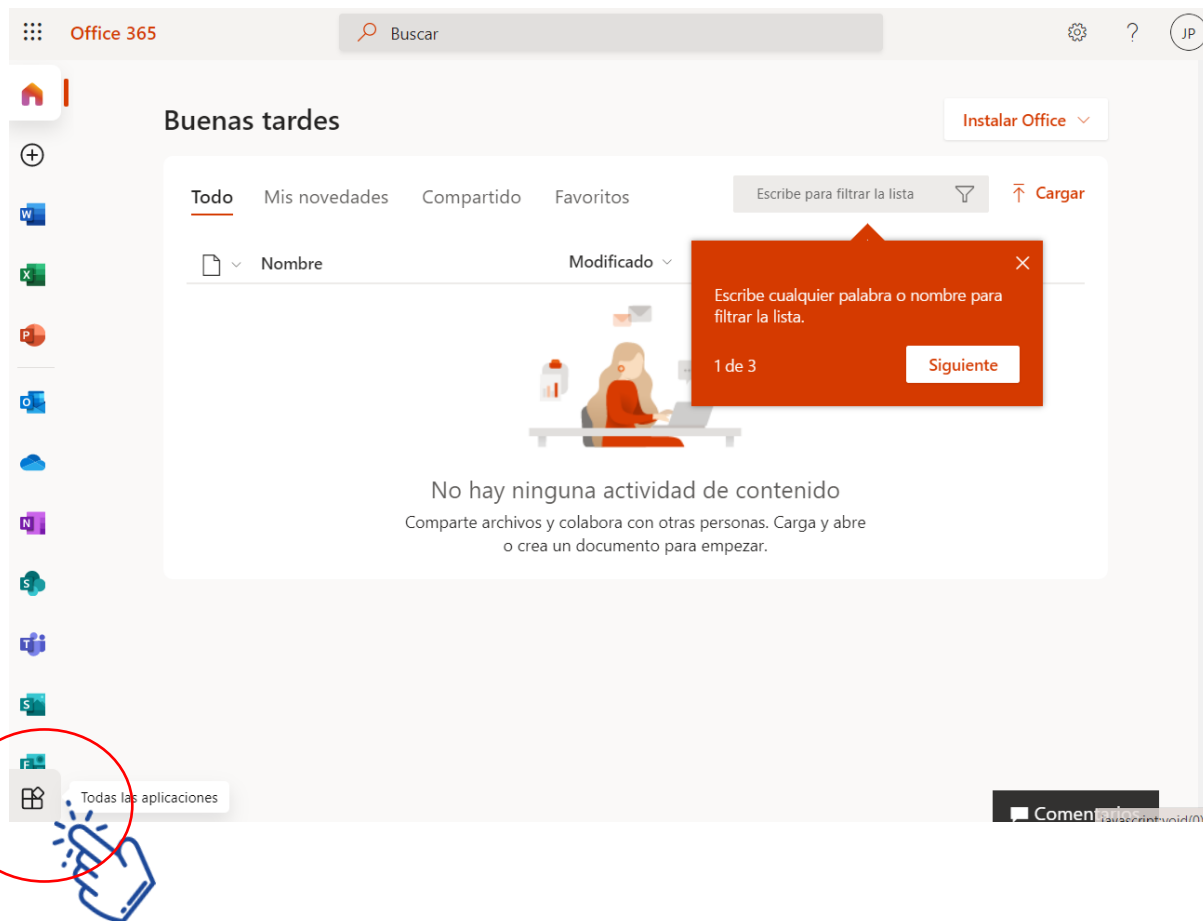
Office 365

Buscar

JP

Buenas tardes

Instalar Office

Todo Mis novedades Compartido Favoritos

Escribe para filtrar la lista

Cargar

Nombre

Modificado

Escribe cualquier palabra o nombre para filtrar la lista.

1 de 3

Siguiente

No hay ninguna actividad de contenido

Comparte archivos y colabora con otras personas. Carga y abre o crea un documento para empezar.

Todas las aplicaciones

Comen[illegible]

javascript:void(0)